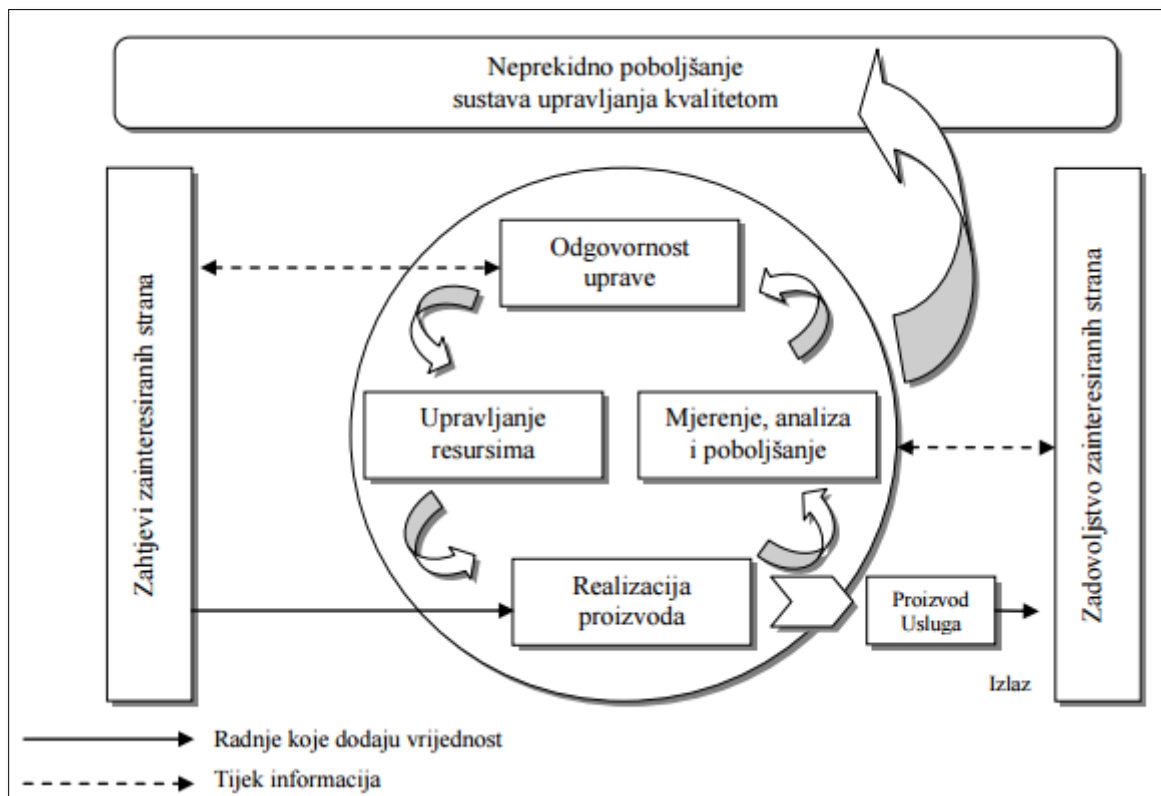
Neprekidno poboljšanje sustava upravljanja kvalitetom

Zahtjevi zainteresiranih strana

Odgovornost uprave

Upravljanje resursima

Mjerenje, analiza i poboljšanje

Realizacija proizvoda

Proizvod Usluga

Izlaz

Zadovoljstvo zainteresiranih strana

Radnje koje dodaju vrijednost

Tijek informacija